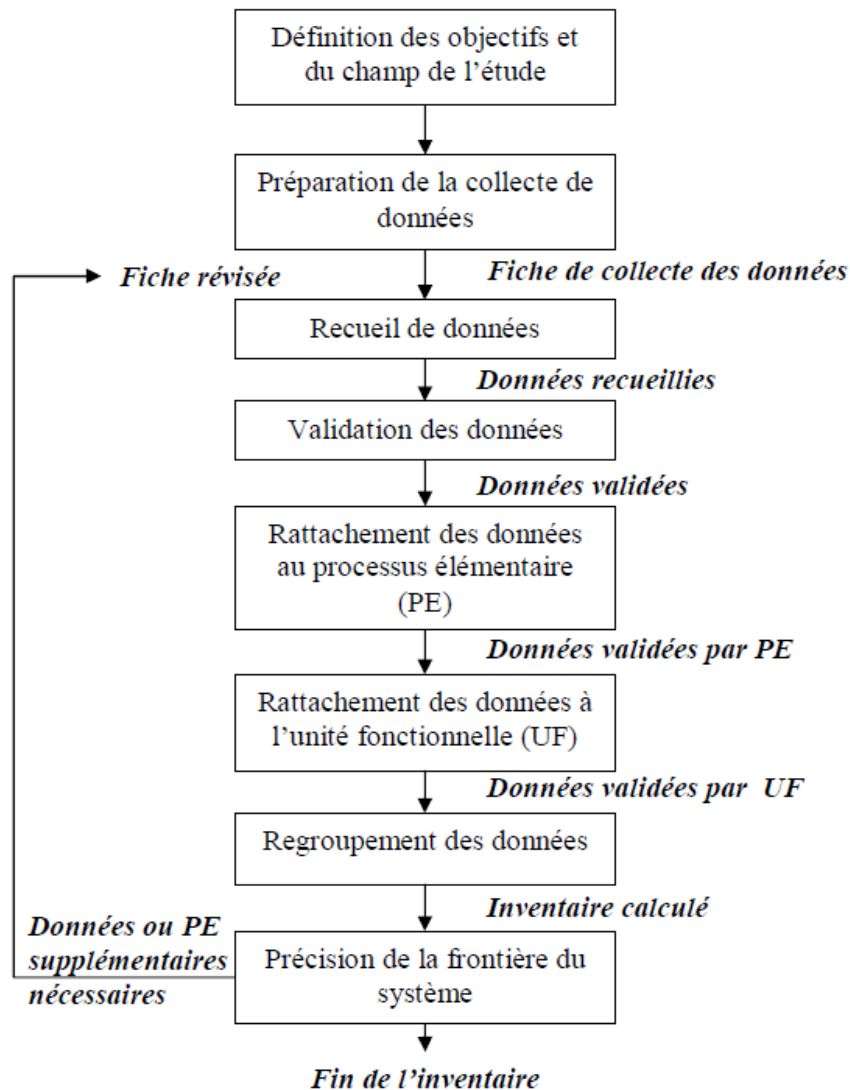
Définition des objectifs et du champ de l'étude

Préparation de la collecte de données

Fiche révisée

Fiche de collecte des données

Recueil de données

Données recueillies

Validation des données

Données validées

Rattachement des données au processus élémentaire (PE)

Données validées par PE

Rattachement des données à l'unité fonctionnelle (UF)

Données validées par UF

Regroupement des données

Inventaire calculé

Données ou PE supplémentaires nécessaires

Précision de la frontière du système

Fin de l'inventaire